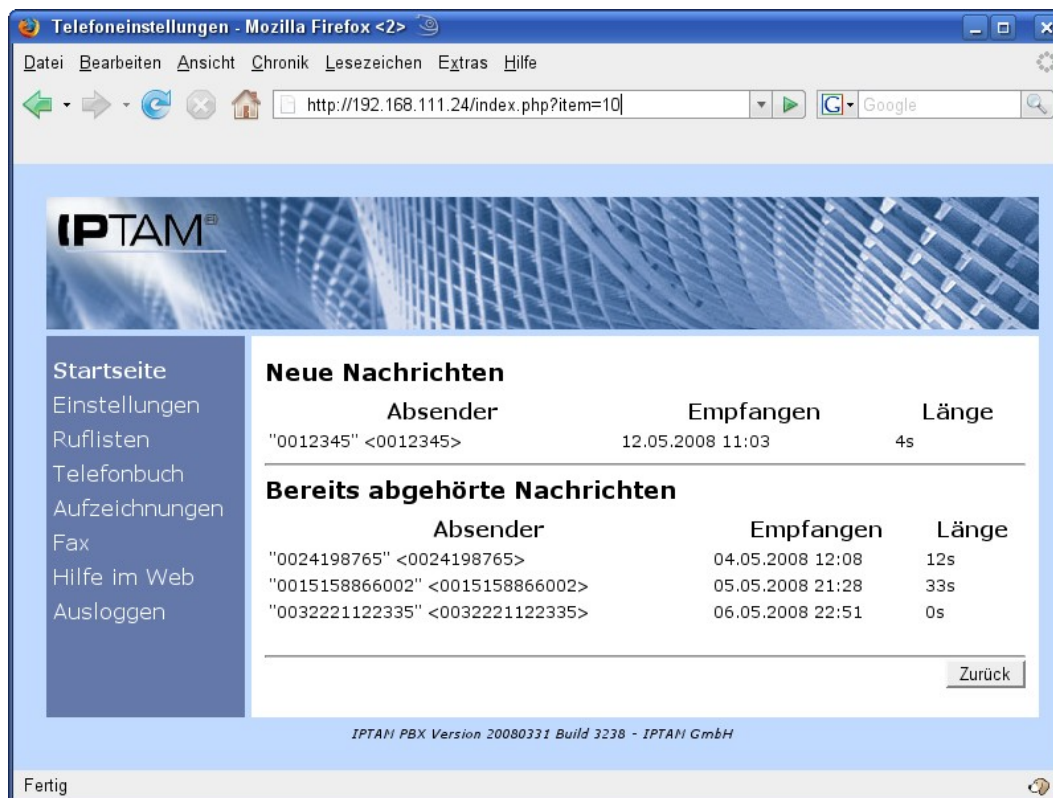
Telefoneinstellungen - Mozilla Firefox <2>

Datei Bearbeiten Ansicht Chronik Lesezeichen Extras Hilfe

http://192.168.111.24/index.php?item=10

Google

IPTAM®

Startseite
Einstellungen
Ruflisten
Telefonbuch
Aufzeichnungen
Fax
Hilfe im Web
Ausloggen

Neue Nachrichten

| Absender | Empfangen | Länge |
|---|---|---|
| "0012345" <0012345> | 12.05.2008 11:03 | 4s |

Bereits abgehörte Nachrichten

| Absender | Empfangen | Länge |
|---|---|---|
| "0024198765" <0024198765> | 04.05.2008 12:08 | 12s |
| "0015158866002" <0015158866002> | 05.05.2008 21:28 | 33s |
| "0032221122335" <0032221122335> | 06.05.2008 22:51 | 0s |

Zurück

IPTAM PBX Version 20080331 Build 3238 - IPTAM GmbH

Fertig